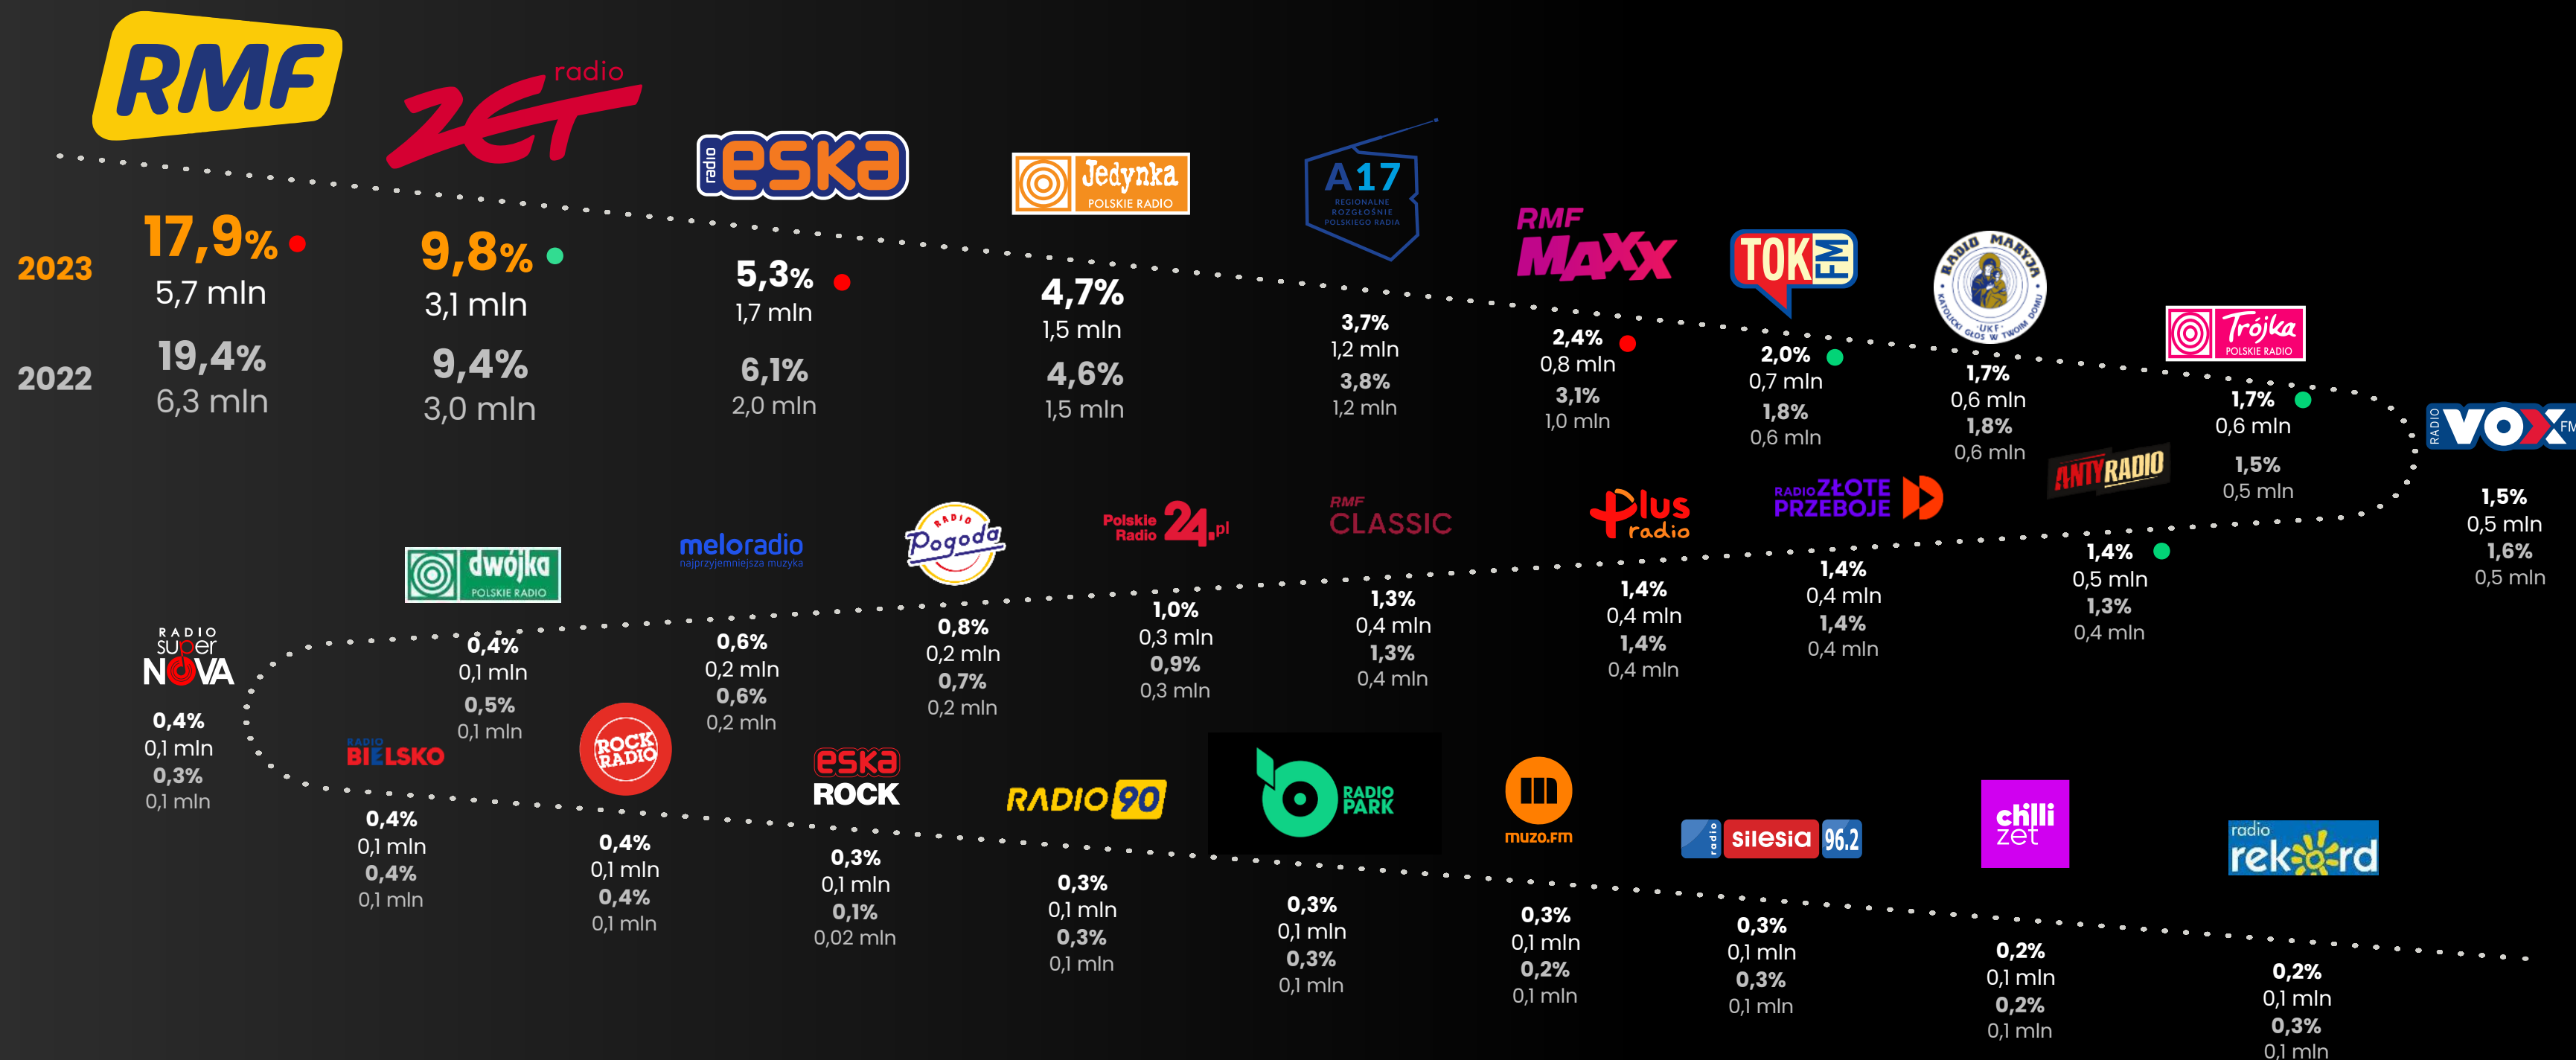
RMF

radio ZET

radio eska

Jedynka POLSKIE RADIO

A17 REGIONALNE ROZGŁOŚNIE POLSKIEGO RADIA

RMF MAXX

TOK FM

RADIO MARYJA

Trójka POLSKIE RADIO

RADIO VOX FM

2023
17,9%
5,7 mln

2022
19,4%
6,3 mln

9,8%
3,1 mln
9,4%
3,0 mln

5,3%
1,7 mln
6,1%
2,0 mln

4,7%
1,5 mln
4,6%
1,5 mln

3,7%
1,2 mln
3,8%
1,2 mln

2,4%
0,8 mln
3,1%
1,0 mln

2,0%
0,7 mln
1,8%
0,6 mln

1,7%
0,6 mln
1,8%
0,6 mln

1,7%
0,6 mln
1,5%
0,5 mln

1,5%
0,5 mln
1,6%
0,5 mln

ANTYRADIO

RADIO ZŁOTE PRZEBOJE

Plus radio

RMF CLASSIC

Polskie Radio 24.pl

RADIO Pogoda

meloradio najprzyjemniejsza muzyka

dwójka POLSKIE RADIO

RADIO super NOVA

1,4%
0,5 mln
1,3%
0,4 mln

1,4%
0,4 mln
1,4%
0,4 mln

1,4%
0,4 mln
1,4%
0,4 mln

1,3%
0,4 mln
1,3%
0,4 mln

1,0%
0,3 mln
0,9%
0,3 mln

0,8%
0,2 mln
0,7%
0,2 mln

0,6%
0,2 mln
0,6%
0,2 mln

0,4%
0,1 mln
0,5%
0,1 mln

0,4%
0,1 mln
0,3%
0,1 mln

RADIO BIELSKO

ROCK RADIO

eska ROCK

RADIO 90

RADIO PARK

muzo.fm

radio silesia 96.2

chilli zet

radio rekord

0,4%
0,1 mln
0,4%
0,1 mln

0,4%
0,1 mln
0,4%
0,1 mln

0,3%
0,1 mln
0,1%
0,02 mln

0,3%
0,1 mln
0,3%
0,1 mln

0,3%
0,1 mln
0,3%
0,1 mln

0,3%
0,1 mln
0,2%
0,1 mln

0,3%
0,1 mln
0,3%
0,1 mln

0,2%
0,1 mln
0,2%
0,1 mln

0,2%
0,1 mln
0,3%
0,1 mln